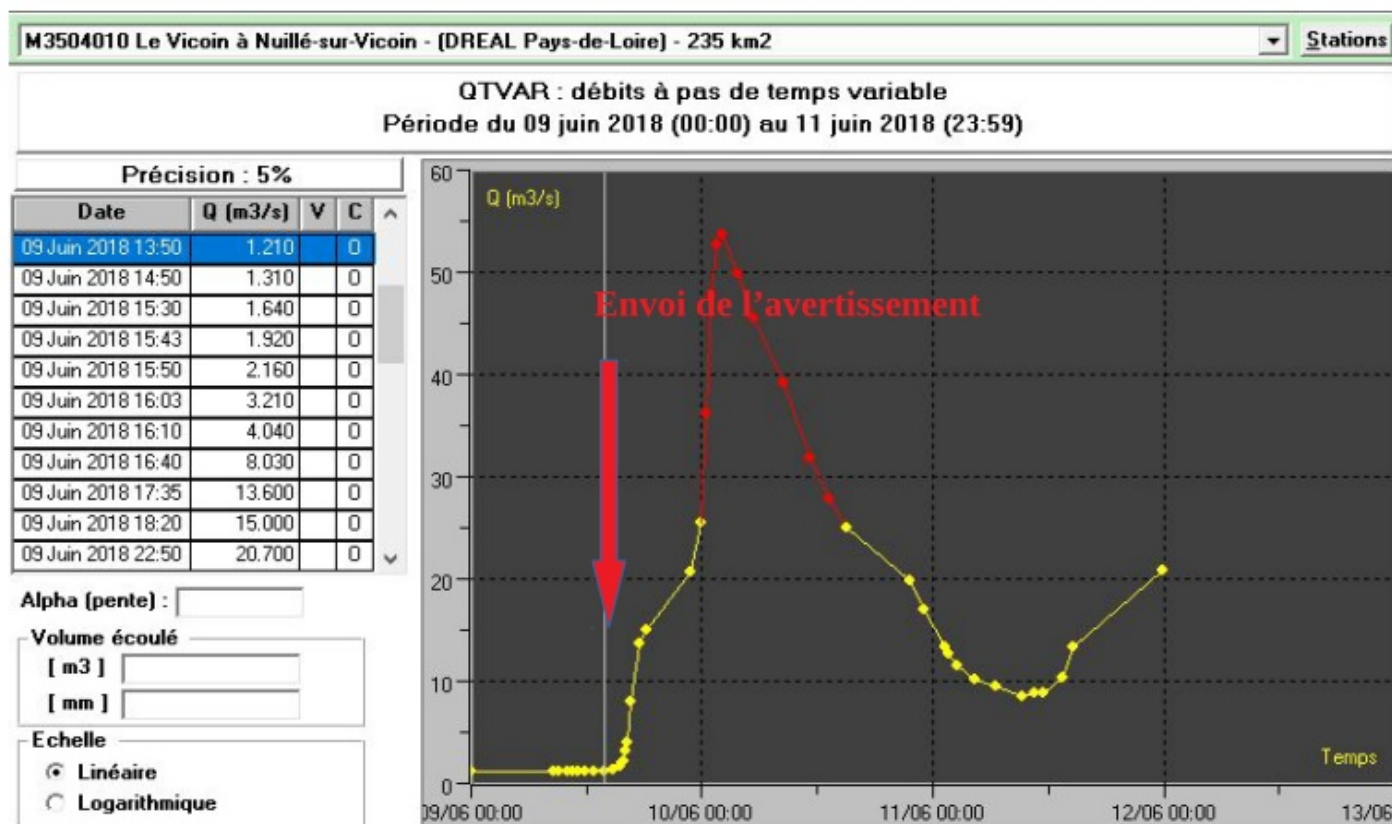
M3504010 Le Vicoin à Nuillé-sur-Vicoin - (DREAL Pays-de-Loire) - 235 km2

Stations

QTVAR : débits à pas de temps variable
Période du 09 juin 2018 (00:00) au 11 juin 2018 (23:59)

Précision : 5%

| Date | Q (m3/s) | V | C |
|---|---|---|---|
| 09 Juin 2018 13:50 | 1.210 | | 0 |
| 09 Juin 2018 14:50 | 1.310 | | 0 |
| 09 Juin 2018 15:30 | 1.640 | | 0 |
| 09 Juin 2018 15:43 | 1.920 | | 0 |
| 09 Juin 2018 15:50 | 2.160 | | 0 |
| 09 Juin 2018 16:03 | 3.210 | | 0 |
| 09 Juin 2018 16:10 | 4.040 | | 0 |
| 09 Juin 2018 16:40 | 8.030 | | 0 |
| 09 Juin 2018 17:35 | 13.600 | | 0 |
| 09 Juin 2018 18:20 | 15.000 | | 0 |
| 09 Juin 2018 22:50 | 20.700 | | 0 |

Alpha (pente) :

Volume écoulé
[ m3 ]
[ mm ]

Echelle
Linéaire
Logarithmique

Q (m3/s)
60
50
40
30
20
10
0
Envoi de l'avertissement
Temps
09/06 00:00
10/06 00:00
11/06 00:00
12/06 00:00
13/06